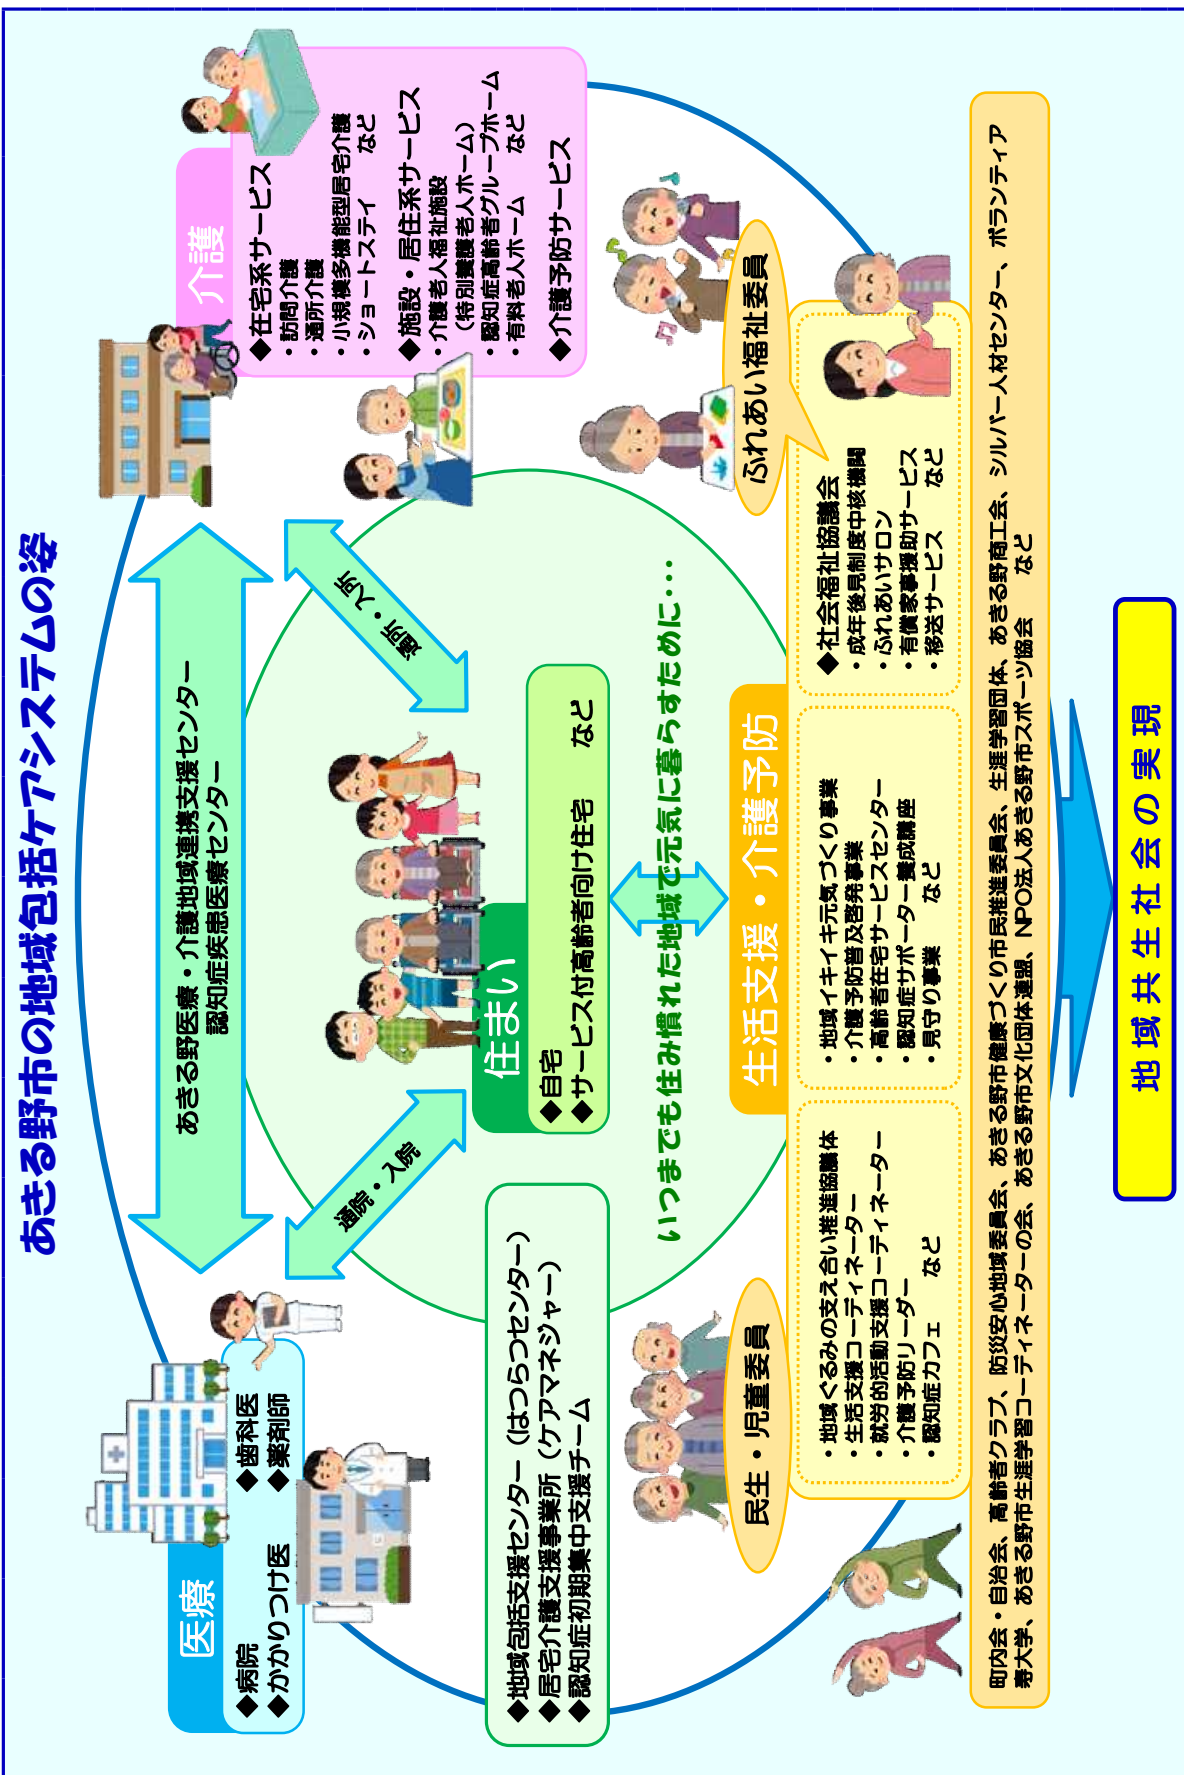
あきる野市の地域包括ケアシステムの姿

介護
◆在宅系サービス
・訪問介護
・通所介護
・小規模多機能型居宅介護
・ショートステイ　など
◆施設・居住系サービス
・介護老人福祉施設（特別養護老人ホーム）
・認知症高齢者グループホーム
・有料老人ホーム　など
◆介護予防サービス

医療
◆病院
◆かかりつけ医
◆歯科医
◆薬剤師

あきる野医療・介護地域連携支援センター
認知症疾患医療センター

通院・入院

通所・入所

住まい
◆自宅
◆サービス付高齢者向け住宅　など

◆地域包括支援センター（はつらつセンター）
◆居宅介護支援事業所（ケアマネジャー）
◆認知症初期集中支援チーム

いつまでも住み慣れた地域で元気に暮らすために…

生活支援・介護予防

ふれあい福祉委員

民生・児童委員

・地域ぐるみの支え合い推進協議体
・生活支援コーディネーター
・就労的活動支援コーディネーター
・介護予防リーダー
・認知症カフェ　など

・地域イキイキ元気づくり事業
・介護予防普及啓発事業
・高齢者在宅サービスセンター
・認知症サポーター養成講座
・見守り事業　など

◆社会福祉協議会
・成年後見制度中核機関
・ふれあいサロン
・有償家事援助サービス
・移送サービス　など

町内会・自治会、高齢者クラブ、防災安心地域委員会、あきる野市健康づくり市民推進委員会、生涯学習団体、あきる野商工会、シルバー人材センター、ボランティア、あきる野市生涯学習コーディネーターの会、あきる野市文化団体連盟、NPO法人あきる野市スポーツ協会　など

地域共生社会の実現